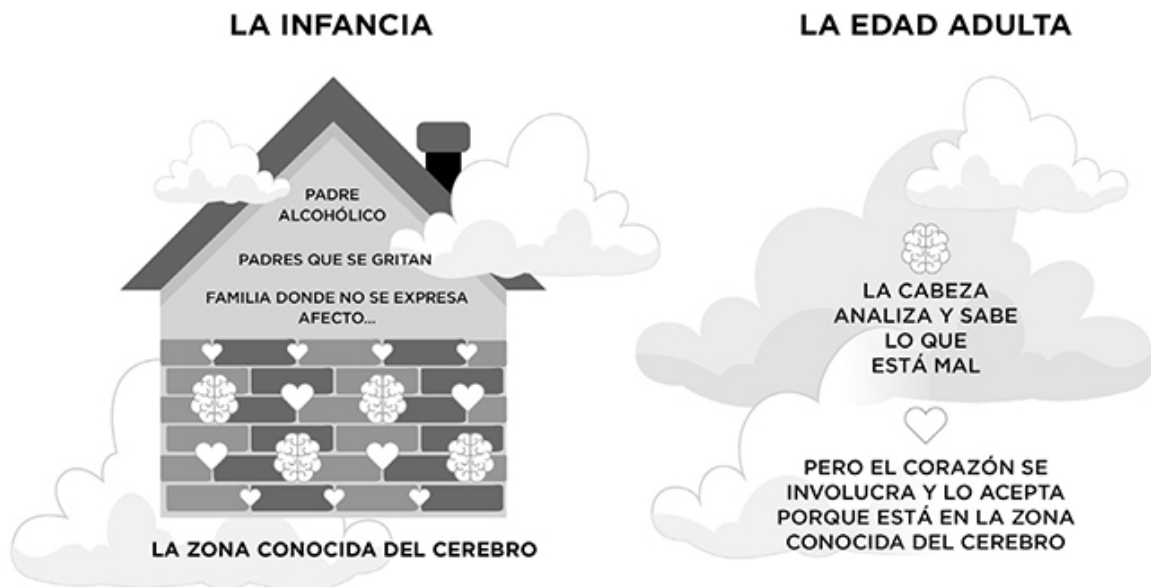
LA INFANCIA

PADRE ALCOHÓLICO

PADRES QUE SE GRITAN

FAMILIA DONDE NO SE EXPRESA AFECTO...

LA ZONA CONOCIDA DEL CEREBRO

LA EDAD ADULTA

LA CABEZA ANALIZA Y SABE LO QUE ESTÁ MAL

PERO EL CORAZÓN SE INVOLUCRA Y LO ACEPTA PORQUE ESTÁ EN LA ZONA CONOCIDA DEL CEREBRO